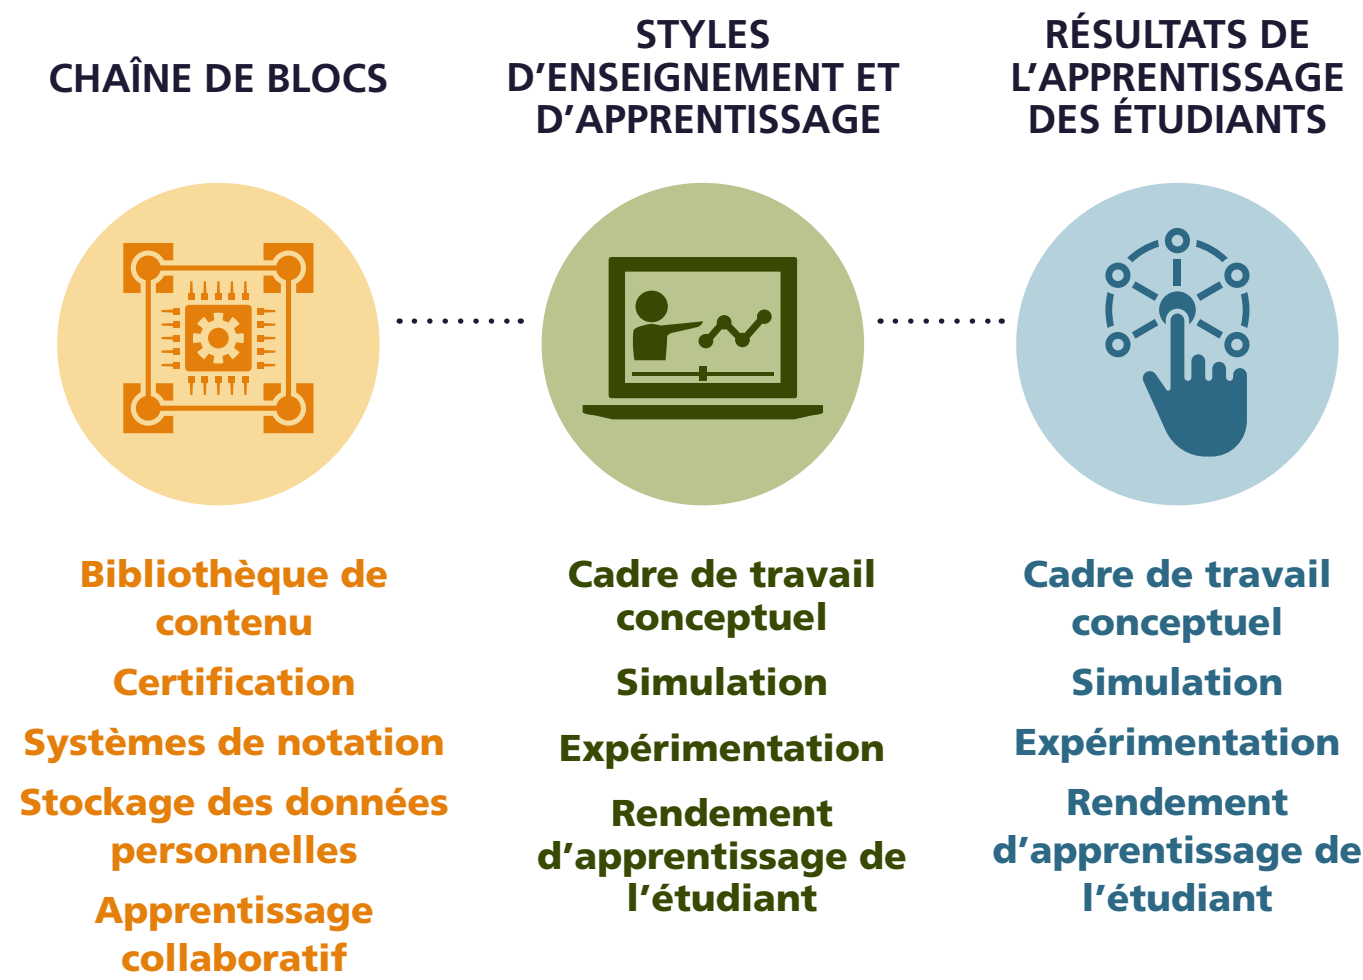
CHAÎNE DE BLOCS

STYLES D’ENSEIGNEMENT ET D’APPRENTISSAGE

RÉSULTATS DE L’APPRENTISSAGE DES ÉTUDIANTS

Bibliothèque de contenu

Certification

Systèmes de notation

Stockage des données personnelles

Apprentissage collaboratif

Cadre de travail conceptuel

Simulation

Expérimentation

Rendement d’apprentissage de l’étudiant

Cadre de travail conceptuel

Simulation

Expérimentation

Rendement d’apprentissage de l’étudiant